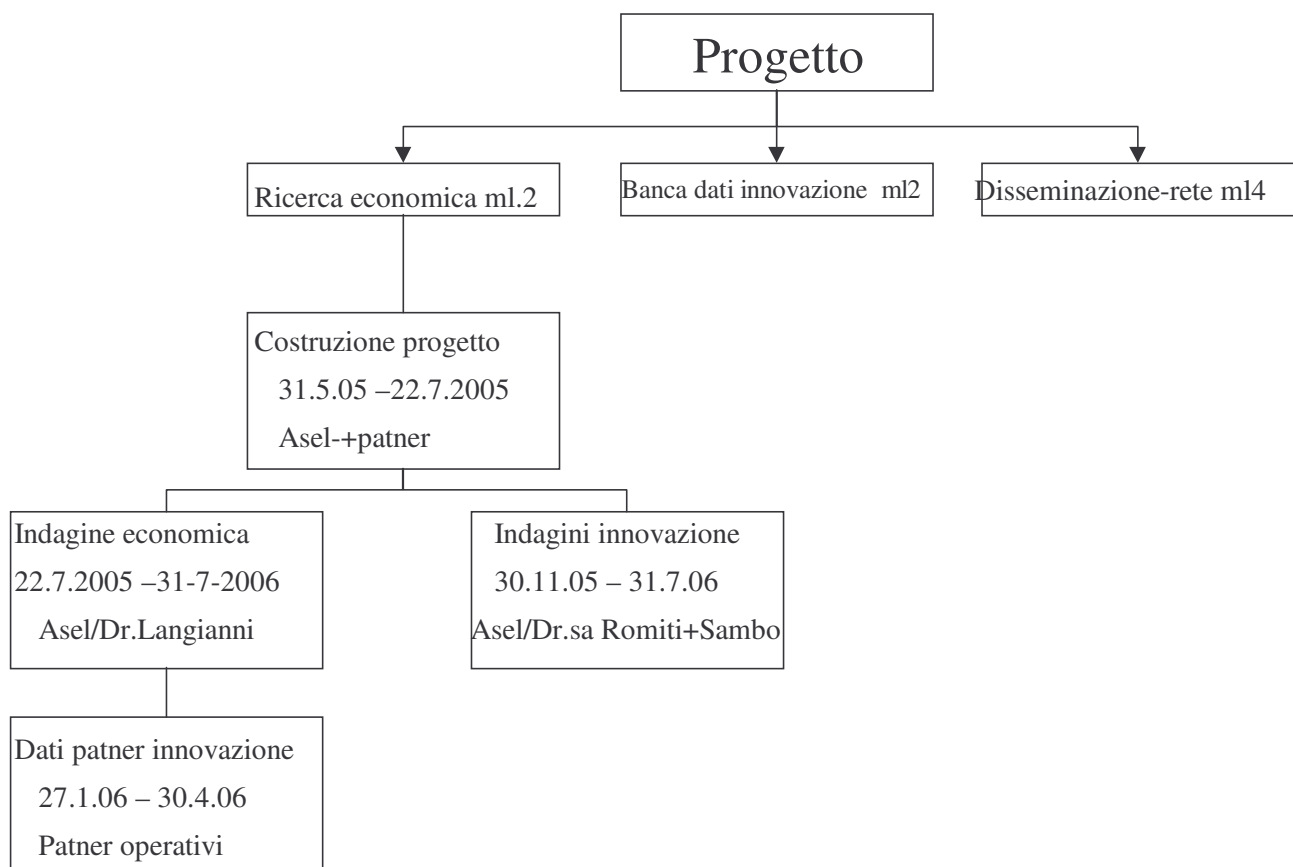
Progetto

Ricerca economica ml.2

Banca dati innovazione ml2

Disseminazione-rete ml4

Costruzione progetto
31.5.05 –22.7.2005
Asel-+patner

Indagine economica
22.7.2005 –31-7-2006
Asel/Dr.Langianni

Indagini innovazione
30.11.05 – 31.7.06
Asel/Dr.sa Romiti+Sambo

Dati patner innovazione
27.1.06 – 30.4.06
Patner operativi